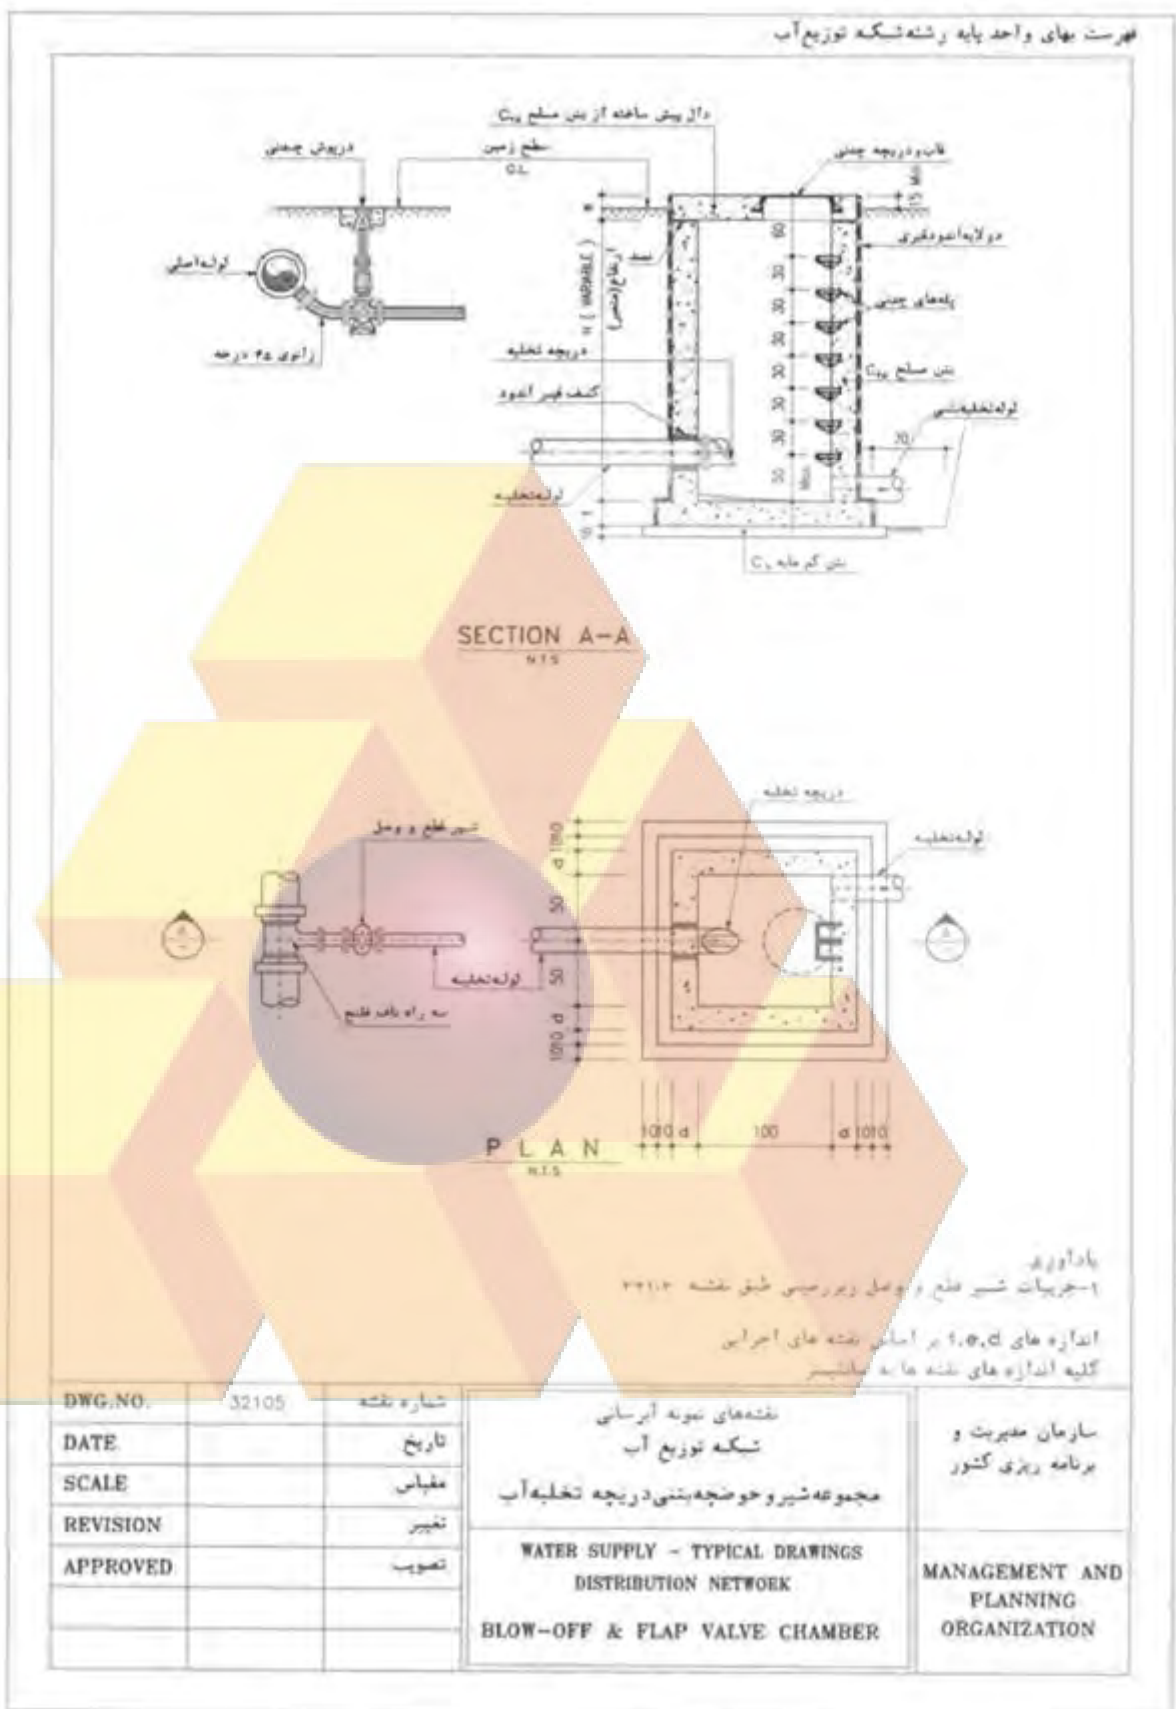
فهرست بهای واحد پایه رشته‌شبکه توزیع‌آب

دال پیش ساخته از بتن مسلح $C_{25}$

دریوش چدنی

سطح زمین
G.L

قاب‌دریچه چدنی

دولایه‌اندودقیری

لوله‌اصلی

پله‌های چدنی

زانوی ۴۵ درجه

دریچه تخلیه

بتن مسلح $C_{25}$

کف‌شیب‌دار اندود

لوله‌تخلیه‌ثانی

لوله‌تخلیه

بتن کم مایه $C_{10}$

30 30 30 30 30 30 30 50 20

SECTION A-A
N.T.S

دریچه تخلیه

شیر قطع و وصل

لوله‌تخلیه

لوله‌تخلیه

سه راه یاقه قطع

A

A

d 1010

50

50

d 1010

1010 d 100 d 1010

PLAN
N.T.S

یادآوری
۱-جزییات شیر قطع و وصل زیرزمینی طبق نقشه ۳۲۱۰۲
اندازه های l.e.d بر اساس نقشه های اجرایی
کلیه اندازه های نقشه ها به سانتیمتر

| DWG.NO. | 32105 | شماره نقشه |
|---|---|---|
| DATE | | تاریخ |
| SCALE | | مقیاس |
| REVISION | | تغییر |
| APPROVED | | تصویب |

نقشه‌های نمونه آبرسانی
شبکه توزیع آب
مجموعه‌شیر و حوضچه‌بتنی‌دریچه تخلیه‌آب

سازمان مدیریت و
برنامه ریزی کشور

WATER SUPPLY - TYPICAL DRAWINGS
DISTRIBUTION NETWORK
BLOW-OFF & FLAP VALVE CHAMBER

MANAGEMENT AND
PLANNING
ORGANIZATION